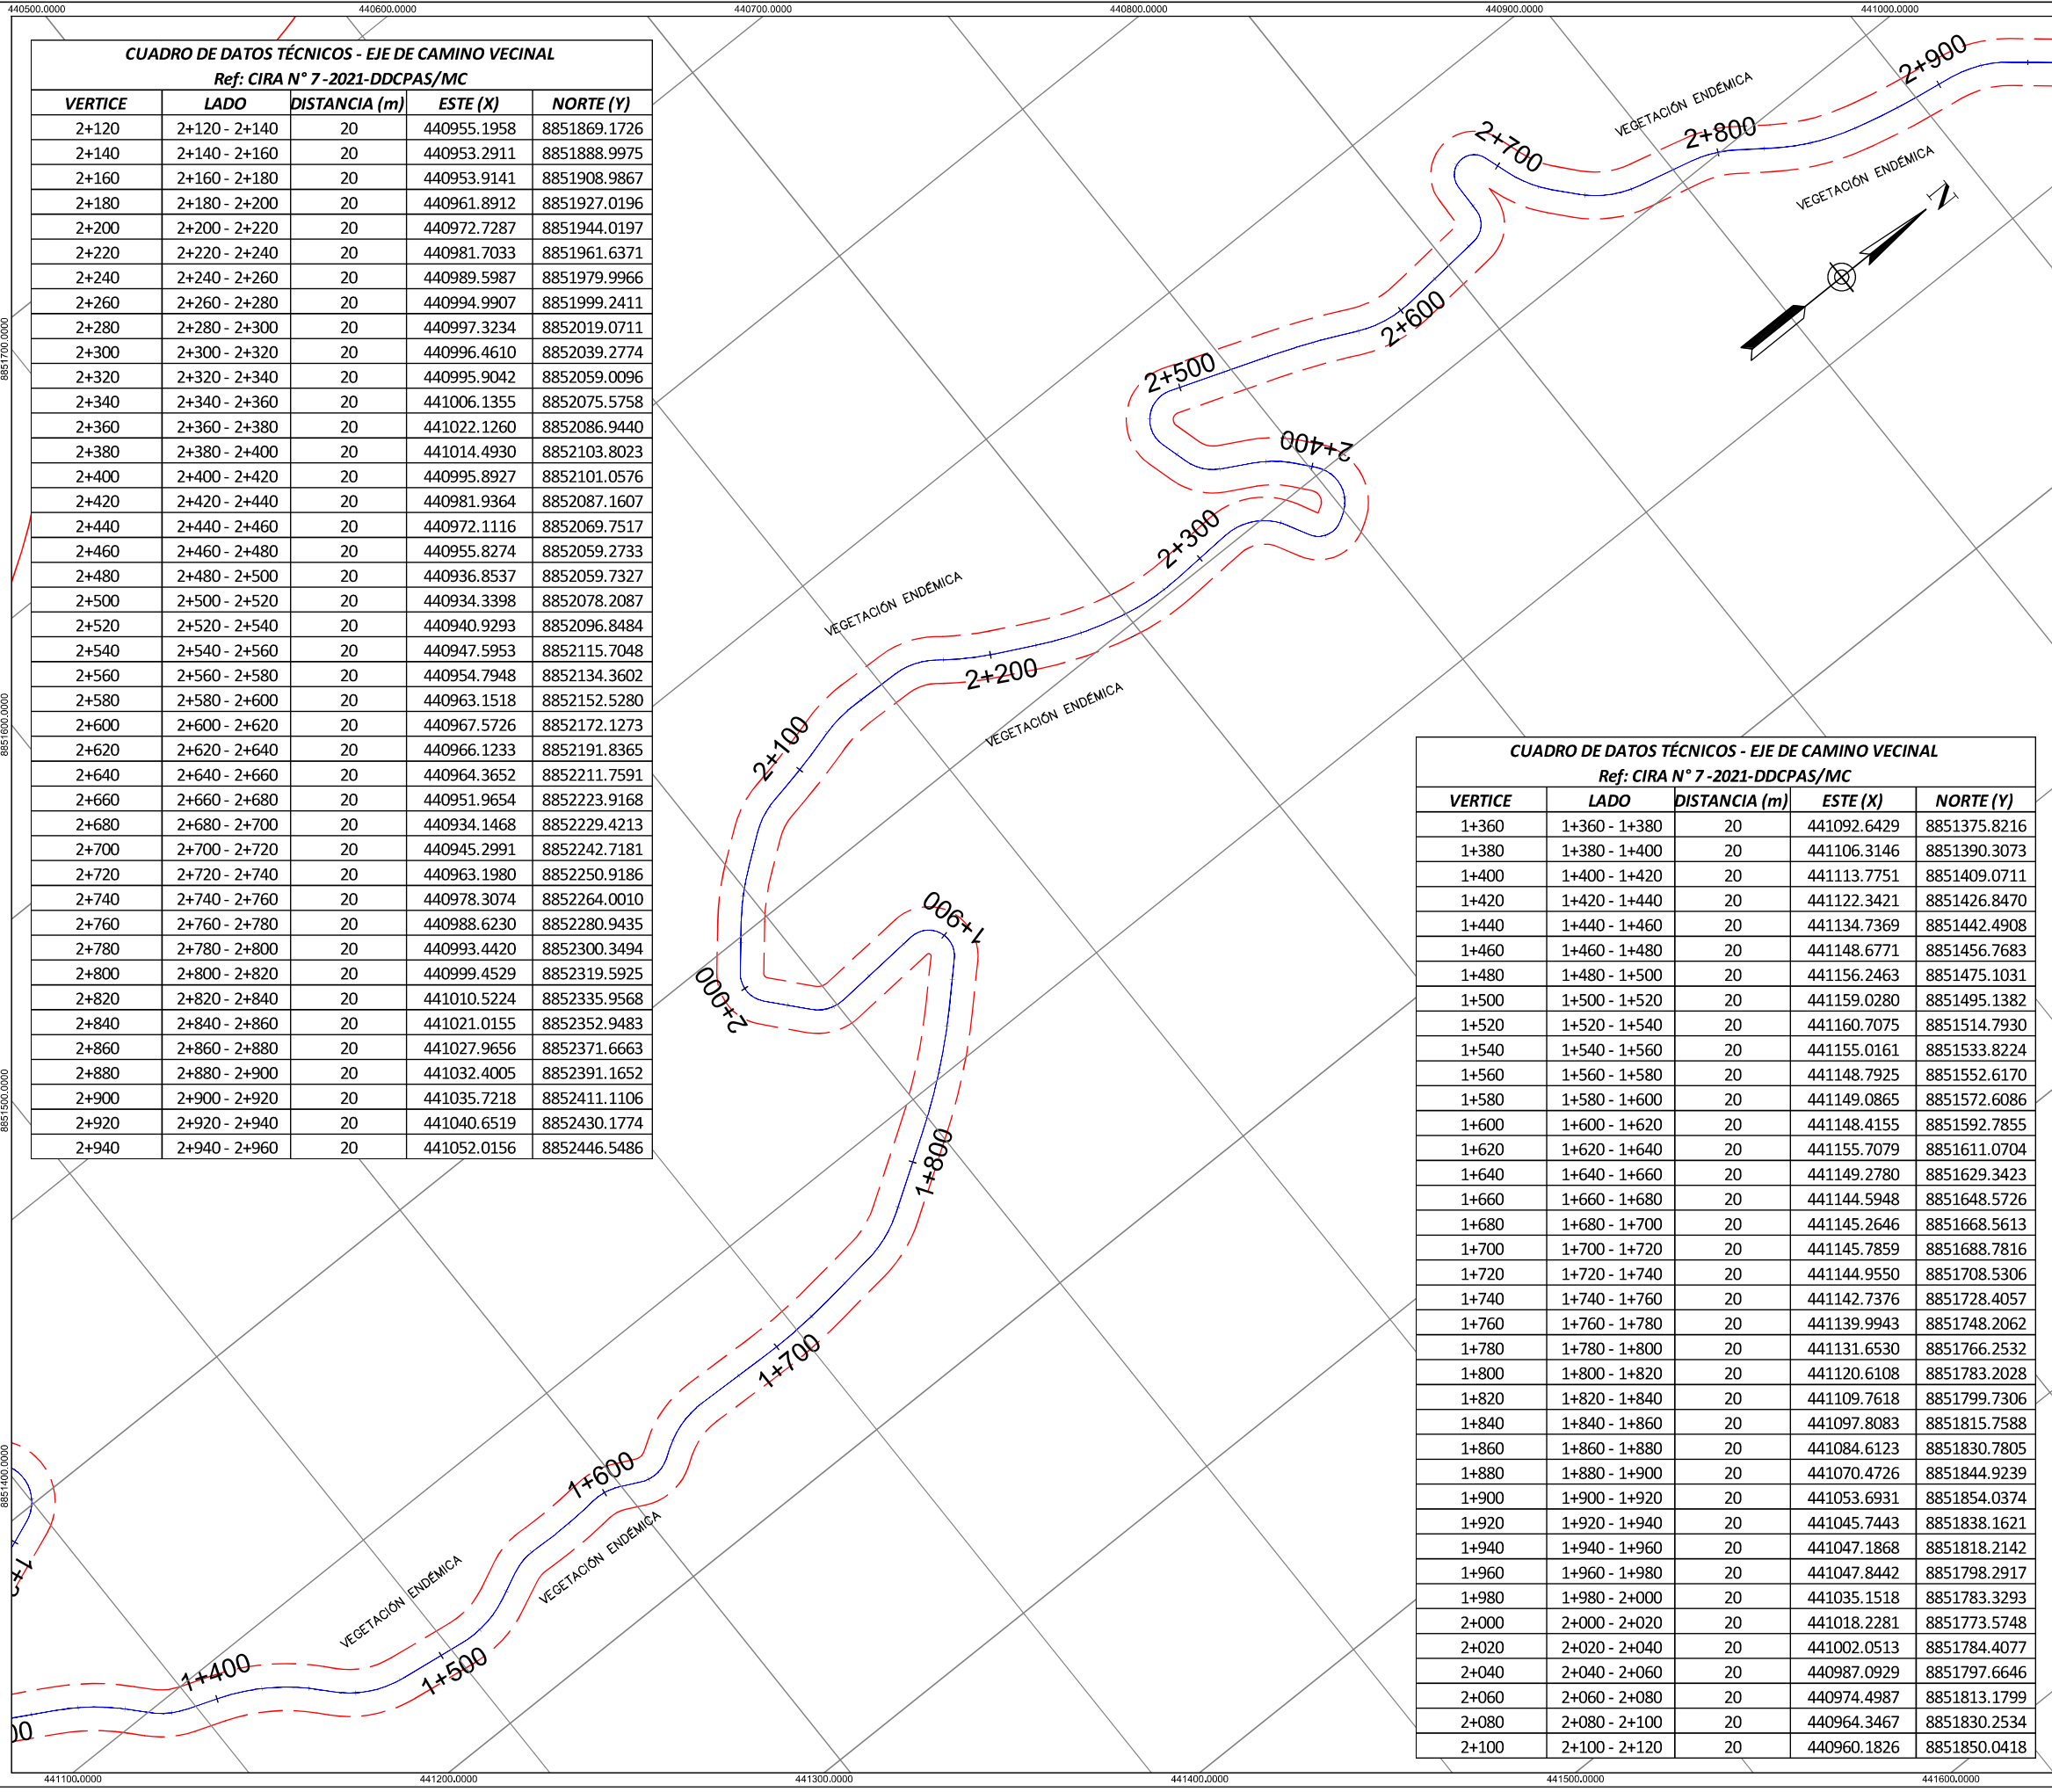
440500.0000 440600.0000 440700.0000 440800.0000 440900.0000 441000.0000

CUADRO DE DATOS TÉCNICOS - EJE DE CAMINO VECINAL
Ref: CIRA N° 7 -2021-DDCPAS/MC

| VERTICE | LADO | DISTANCIA (m) | ESTE (X) | NORTE (Y) |
|---|---|---|---|---|
| 2+120 | 2+120 - 2+140 | 20 | 440955.1958 | 8851869.1726 |
| 2+140 | 2+140 - 2+160 | 20 | 440953.2911 | 8851888.9975 |
| 2+160 | 2+160 - 2+180 | 20 | 440953.9141 | 8851908.9867 |
| 2+180 | 2+180 - 2+200 | 20 | 440961.8912 | 8851927.0196 |
| 2+200 | 2+200 - 2+220 | 20 | 440972.7287 | 8851944.0197 |
| 2+220 | 2+220 - 2+240 | 20 | 440981.7033 | 8851961.6371 |
| 2+240 | 2+240 - 2+260 | 20 | 440989.5987 | 8851979.9966 |
| 2+260 | 2+260 - 2+280 | 20 | 440994.9907 | 8851999.2411 |
| 2+280 | 2+280 - 2+300 | 20 | 440997.3234 | 8852019.0711 |
| 2+300 | 2+300 - 2+320 | 20 | 440996.4610 | 8852039.2774 |
| 2+320 | 2+320 - 2+340 | 20 | 440995.9042 | 8852059.0096 |
| 2+340 | 2+340 - 2+360 | 20 | 441006.1355 | 8852075.5758 |
| 2+360 | 2+360 - 2+380 | 20 | 441022.1260 | 8852086.9440 |
| 2+380 | 2+380 - 2+400 | 20 | 441014.4930 | 8852103.8023 |
| 2+400 | 2+400 - 2+420 | 20 | 440995.8927 | 8852101.0576 |
| 2+420 | 2+420 - 2+440 | 20 | 440981.9364 | 8852087.1607 |
| 2+440 | 2+440 - 2+460 | 20 | 440972.1116 | 8852069.7517 |
| 2+460 | 2+460 - 2+480 | 20 | 440955.8274 | 8852059.2733 |
| 2+480 | 2+480 - 2+500 | 20 | 440936.8537 | 8852059.7327 |
| 2+500 | 2+500 - 2+520 | 20 | 440934.3398 | 8852078.2087 |
| 2+520 | 2+520 - 2+540 | 20 | 440940.9293 | 8852096.8484 |
| 2+540 | 2+540 - 2+560 | 20 | 440947.5953 | 8852115.7048 |
| 2+560 | 2+560 - 2+580 | 20 | 440954.7948 | 8852134.3602 |
| 2+580 | 2+580 - 2+600 | 20 | 440963.1518 | 8852152.5280 |
| 2+600 | 2+600 - 2+620 | 20 | 440967.5726 | 8852172.1273 |
| 2+620 | 2+620 - 2+640 | 20 | 440966.1233 | 8852191.8365 |
| 2+640 | 2+640 - 2+660 | 20 | 440964.3652 | 8852211.7591 |
| 2+660 | 2+660 - 2+680 | 20 | 440951.9654 | 8852223.9168 |
| 2+680 | 2+680 - 2+700 | 20 | 440934.1468 | 8852229.4213 |
| 2+700 | 2+700 - 2+720 | 20 | 440945.2991 | 8852242.7181 |
| 2+720 | 2+720 - 2+740 | 20 | 440963.1980 | 8852250.9186 |
| 2+740 | 2+740 - 2+760 | 20 | 440978.3074 | 8852264.0010 |
| 2+760 | 2+760 - 2+780 | 20 | 440988.6230 | 8852280.9435 |
| 2+780 | 2+780 - 2+800 | 20 | 440993.4420 | 8852300.3494 |
| 2+800 | 2+800 - 2+820 | 20 | 440999.4529 | 8852319.5925 |
| 2+820 | 2+820 - 2+840 | 20 | 441010.5224 | 8852335.9568 |
| 2+840 | 2+840 - 2+860 | 20 | 441021.0155 | 8852352.9483 |
| 2+860 | 2+860 - 2+880 | 20 | 441027.9656 | 8852371.6663 |
| 2+880 | 2+880 - 2+900 | 20 | 441032.4005 | 8852391.1652 |
| 2+900 | 2+900 - 2+920 | 20 | 441035.7218 | 8852411.1106 |
| 2+920 | 2+920 - 2+940 | 20 | 441040.6519 | 8852430.1774 |
| 2+940 | 2+940 - 2+960 | 20 | 441052.0156 | 8852446.5486 |

2+900 2+800 2+700 VEGETACIÓN ENDÉMICA VEGETACIÓN ENDÉMICA N 2+600 2+500 2+400 2+300 VEGETACIÓN ENDÉMICA 2+200 VEGETACIÓN ENDÉMICA 2+100 1+900 2+000 1+800 1+700 1+600 VEGETACIÓN ENDÉMICA VEGETACIÓN ENDÉMICA 1+400 1+500

8851700.0000 8851600.0000 8851500.0000 8851400.0000

CUADRO DE DATOS TÉCNICOS - EJE DE CAMINO VECINAL
Ref: CIRA N° 7 -2021-DDCPAS/MC

| VERTICE | LADO | DISTANCIA (m) | ESTE (X) | NORTE (Y) |
|---|---|---|---|---|
| 1+360 | 1+360 - 1+380 | 20 | 441092.6429 | 8851375.8216 |
| 1+380 | 1+380 - 1+400 | 20 | 441106.3146 | 8851390.3073 |
| 1+400 | 1+400 - 1+420 | 20 | 441113.7751 | 8851409.0711 |
| 1+420 | 1+420 - 1+440 | 20 | 441122.3421 | 8851426.8470 |
| 1+440 | 1+440 - 1+460 | 20 | 441134.7369 | 8851442.4908 |
| 1+460 | 1+460 - 1+480 | 20 | 441148.6771 | 8851456.7683 |
| 1+480 | 1+480 - 1+500 | 20 | 441156.2463 | 8851475.1031 |
| 1+500 | 1+500 - 1+520 | 20 | 441159.0280 | 8851495.1382 |
| 1+520 | 1+520 - 1+540 | 20 | 441160.7075 | 8851514.7930 |
| 1+540 | 1+540 - 1+560 | 20 | 441155.0161 | 8851533.8224 |
| 1+560 | 1+560 - 1+580 | 20 | 441148.7925 | 8851552.6170 |
| 1+580 | 1+580 - 1+600 | 20 | 441149.0865 | 8851572.6086 |
| 1+600 | 1+600 - 1+620 | 20 | 441148.4155 | 8851592.7855 |
| 1+620 | 1+620 - 1+640 | 20 | 441155.7079 | 8851611.0704 |
| 1+640 | 1+640 - 1+660 | 20 | 441149.2780 | 8851629.3423 |
| 1+660 | 1+660 - 1+680 | 20 | 441144.5948 | 8851648.5726 |
| 1+680 | 1+680 - 1+700 | 20 | 441145.2646 | 8851668.5613 |
| 1+700 | 1+700 - 1+720 | 20 | 441145.7859 | 8851688.7816 |
| 1+720 | 1+720 - 1+740 | 20 | 441144.9550 | 8851708.5306 |
| 1+740 | 1+740 - 1+760 | 20 | 441142.7376 | 8851728.4057 |
| 1+760 | 1+760 - 1+780 | 20 | 441139.9943 | 8851748.2062 |
| 1+780 | 1+780 - 1+800 | 20 | 441131.6530 | 8851766.2532 |
| 1+800 | 1+800 - 1+820 | 20 | 441120.6108 | 8851783.2028 |
| 1+820 | 1+820 - 1+840 | 20 | 441109.7618 | 8851799.7306 |
| 1+840 | 1+840 - 1+860 | 20 | 441097.8083 | 8851815.7588 |
| 1+860 | 1+860 - 1+880 | 20 | 441084.6123 | 8851830.7805 |
| 1+880 | 1+880 - 1+900 | 20 | 441070.4726 | 8851844.9239 |
| 1+900 | 1+900 - 1+920 | 20 | 441053.6931 | 8851854.0374 |
| 1+920 | 1+920 - 1+940 | 20 | 441045.7443 | 8851838.1621 |
| 1+940 | 1+940 - 1+960 | 20 | 441047.1868 | 8851818.2142 |
| 1+960 | 1+960 - 1+980 | 20 | 441047.8442 | 8851798.2917 |
| 1+980 | 1+980 - 2+000 | 20 | 441035.1518 | 8851783.3293 |
| 2+000 | 2+000 - 2+020 | 20 | 441018.2281 | 8851773.5748 |
| 2+020 | 2+020 - 2+040 | 20 | 441002.0513 | 8851784.4077 |
| 2+040 | 2+040 - 2+060 | 20 | 440987.0929 | 8851797.6646 |
| 2+060 | 2+060 - 2+080 | 20 | 440974.4987 | 8851813.1799 |
| 2+080 | 2+080 - 2+100 | 20 | 440964.3467 | 8851830.2534 |
| 2+100 | 2+100 - 2+120 | 20 | 440960.1826 | 8851850.0418 |

441100.0000 441200.0000 441300.0000 441400.0000 441500.0000 441600.0000